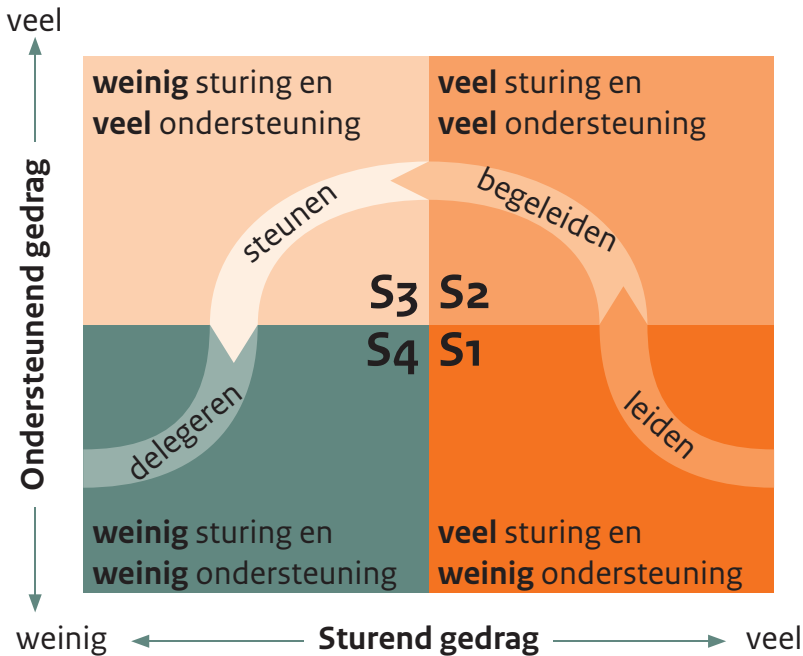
veel

Ondersteunend gedrag

weinig sturing en
veel ondersteuning

veel sturing en
veel ondersteuning

steunen

begeleiden

S3 S2

S4 S1

delegeren

leiden

weinig sturing en
weinig ondersteuning

veel sturing en
weinig ondersteuning

weinig ← Sturend gedrag → veel